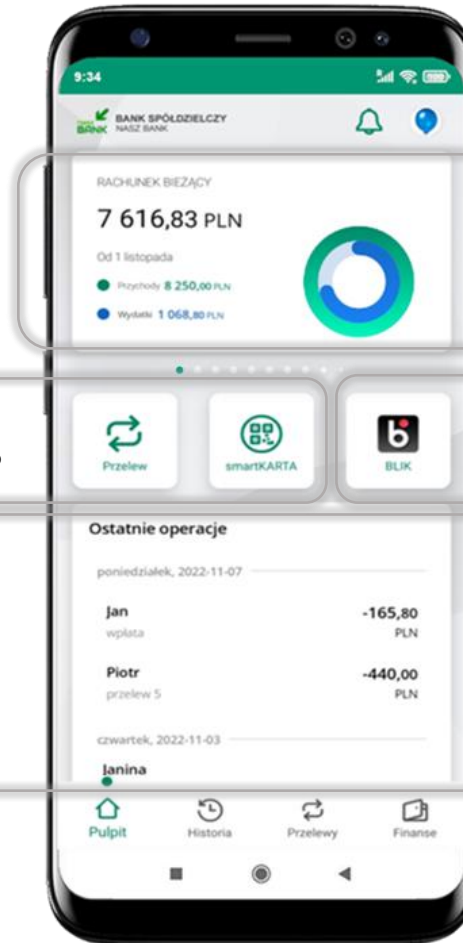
9:34

BANK BANK SPÓŁDZIELCZY NASZ BANK

RACHUNEK BIEŻĄCY

7 616,83 PLN

Od 1 listopada

Przychody 8 250,00 PLN

Wydatki 1 068,80 PLN

Przelew

smartKARTA

BLIK

Ostatnie operacje

poniedziałek, 2022-11-07

Jan
wpłata
-165,80
PLN

Piotr
przelew 5
-440,00
PLN

czwartek, 2022-11-03

Janina

Pulpit

Historia

Przelewy

Finanse